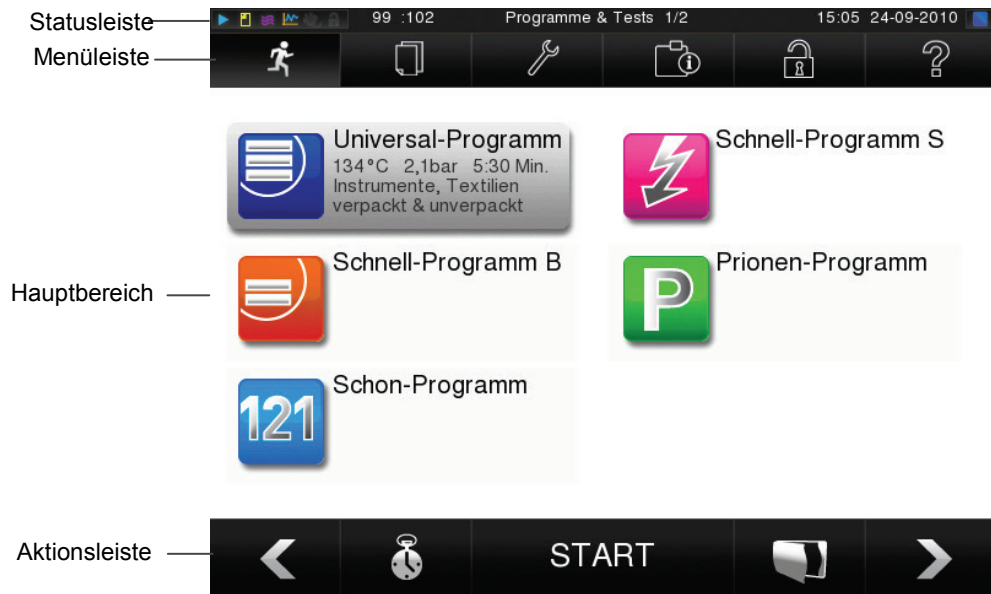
Statusleiste
99 :102 Programme & Tests 1/2 15:05 24-09-2010

Menüleiste

Universal-Programm
134°C 2,1bar 5:30 Min.
Instrumente, Textilien
verpackt & unverpackt

Schnell-Programm S

Hauptbereich

Schnell-Programm B

Prionen-Programm

121

Schon-Programm

Aktionsleiste

START